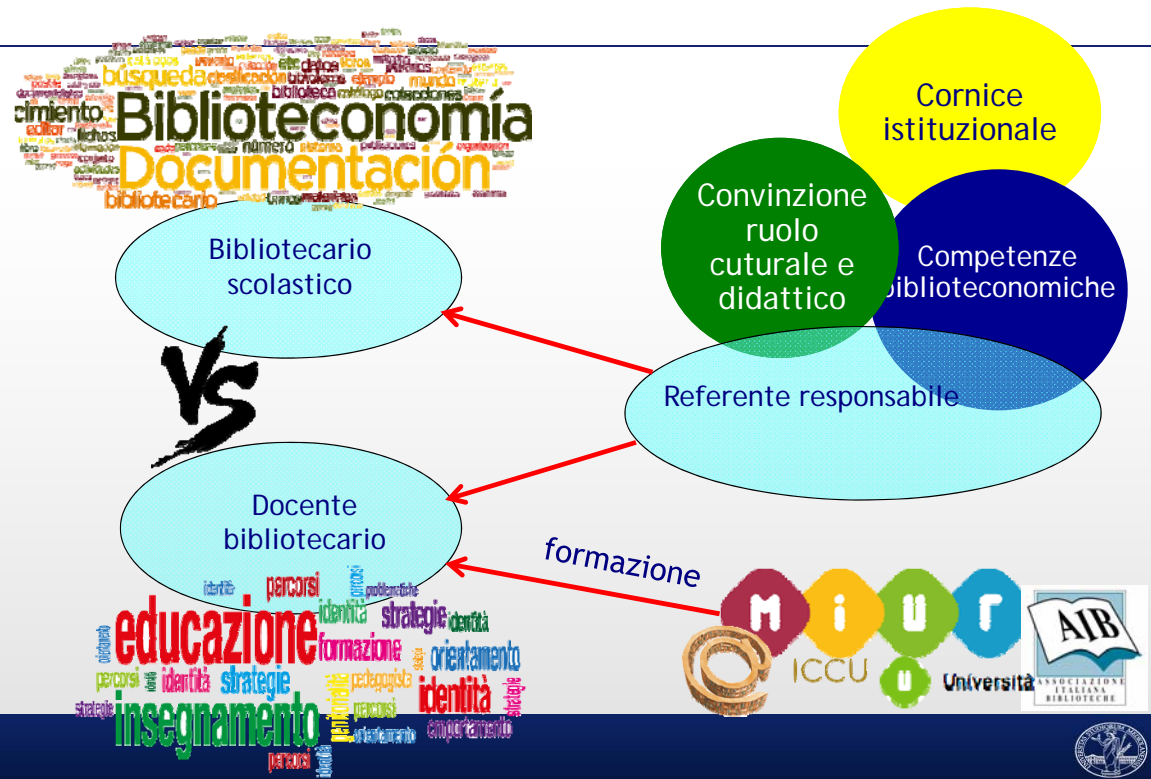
búsqueda
clasificación
Biblioteconomía
Documentación
bibliotecario
cimiento
editor

Cornice istituzionale

Convinzione ruolo cuturale e didattico

Competenze biblioteconomiche

Bibliotecario scolastico

VS

Referente responsabile

Docente bibliotecario

formazione

percorsi
identità
strategie
educazione
formazione
orientamento
pedagogista
percorsi
identità
strategie
insegnamento
comportamento

M I U R
ICCU
U Università

AIB
ASSOCIAZIONE ITALIANA BIBLIOTECHE